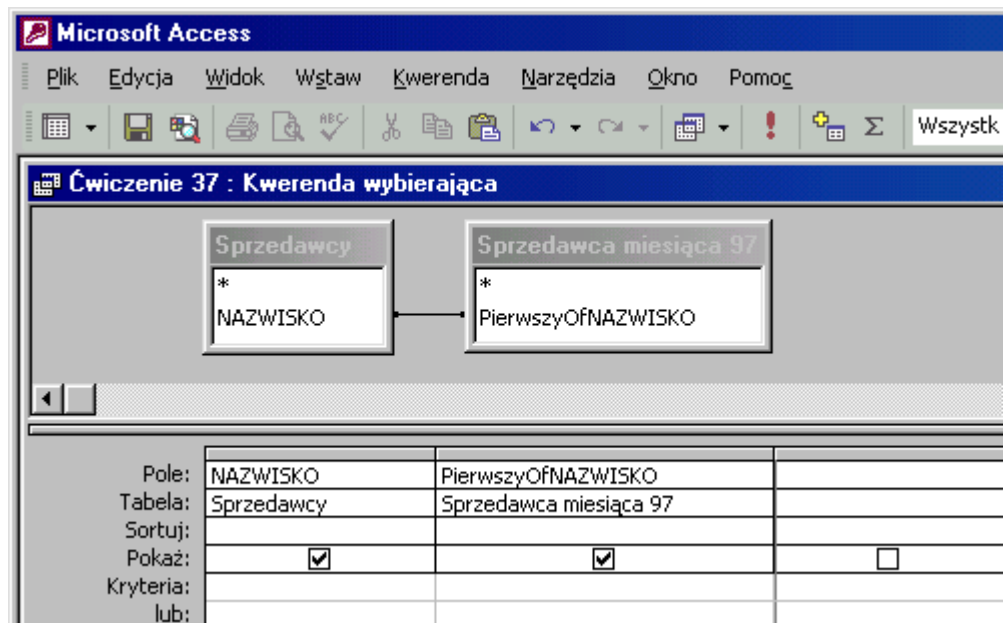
Microsoft Access

Plik Edycja Widok Wstaw Kwerenda Narzędzia Okno Pomoc

Wszystk

Ćwiczenie 37 : Kwerenda wybierająca

Sprzedawcy
*
NAZWISKO

Sprzedawca miesiąca 97
*
PierwszyOfNAZWISKO

| | | | |
|---|---|---|---|
| Pole: | NAZWISKO | PierwszyOfNAZWISKO | |
| Tabela: | Sprzedawcy | Sprzedawca miesiąca 97 | |
| Sortuj: | | | |
| Pokaż: | ☑ | ☑ | ☐ |
| Kryteria: | | | |
| lub: | | | |